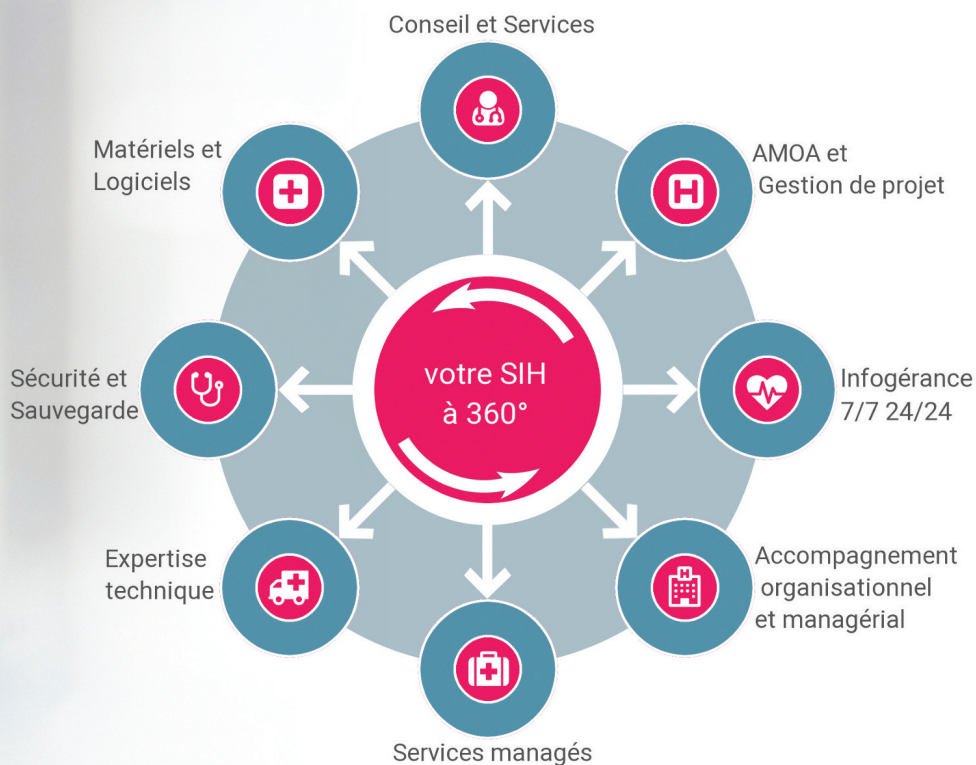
Conseil et Services

Matériels et Logiciels

AMOA et Gestion de projet

votre SIH à 360°

Sécurité et Sauvegarde

Infogérance 7/7 24/24

Expertise technique

Accompagnement organisationnel et managérial

Services managés